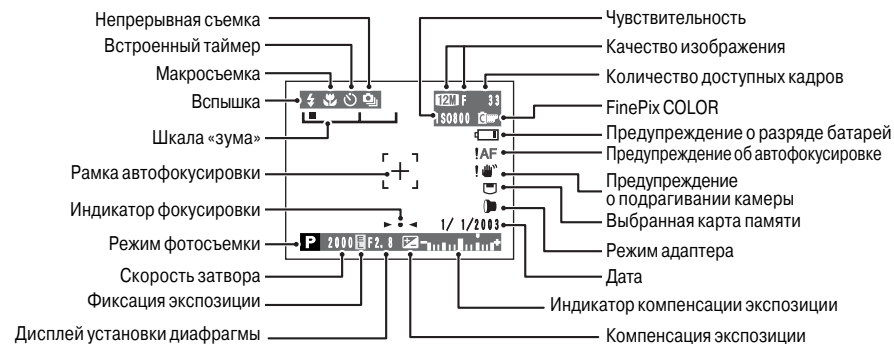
Непрерывная съемка
Встроенный таймер
Макросъемка
Вспышка
Шкала «зума»
Рамка автофокусировки
Индикатор фокусировки
Режим фотосъемки
Скорость затвора
Фиксация экспозиции
Дисплей установки диафрагмы

12M F 33
ISO800
!AF
1/ 1/2003
P 2000 F2.8

Чувствительность
Качество изображения
Количество доступных кадров
FinePix COLOR
Предупреждение о разряде батарей
Предупреждение об автофокусировке
Предупреждение о подрагивании камеры
Выбранная карта памяти
Режим адаптера
Дата
Индикатор компенсации экспозиции
Компенсация экспозиции